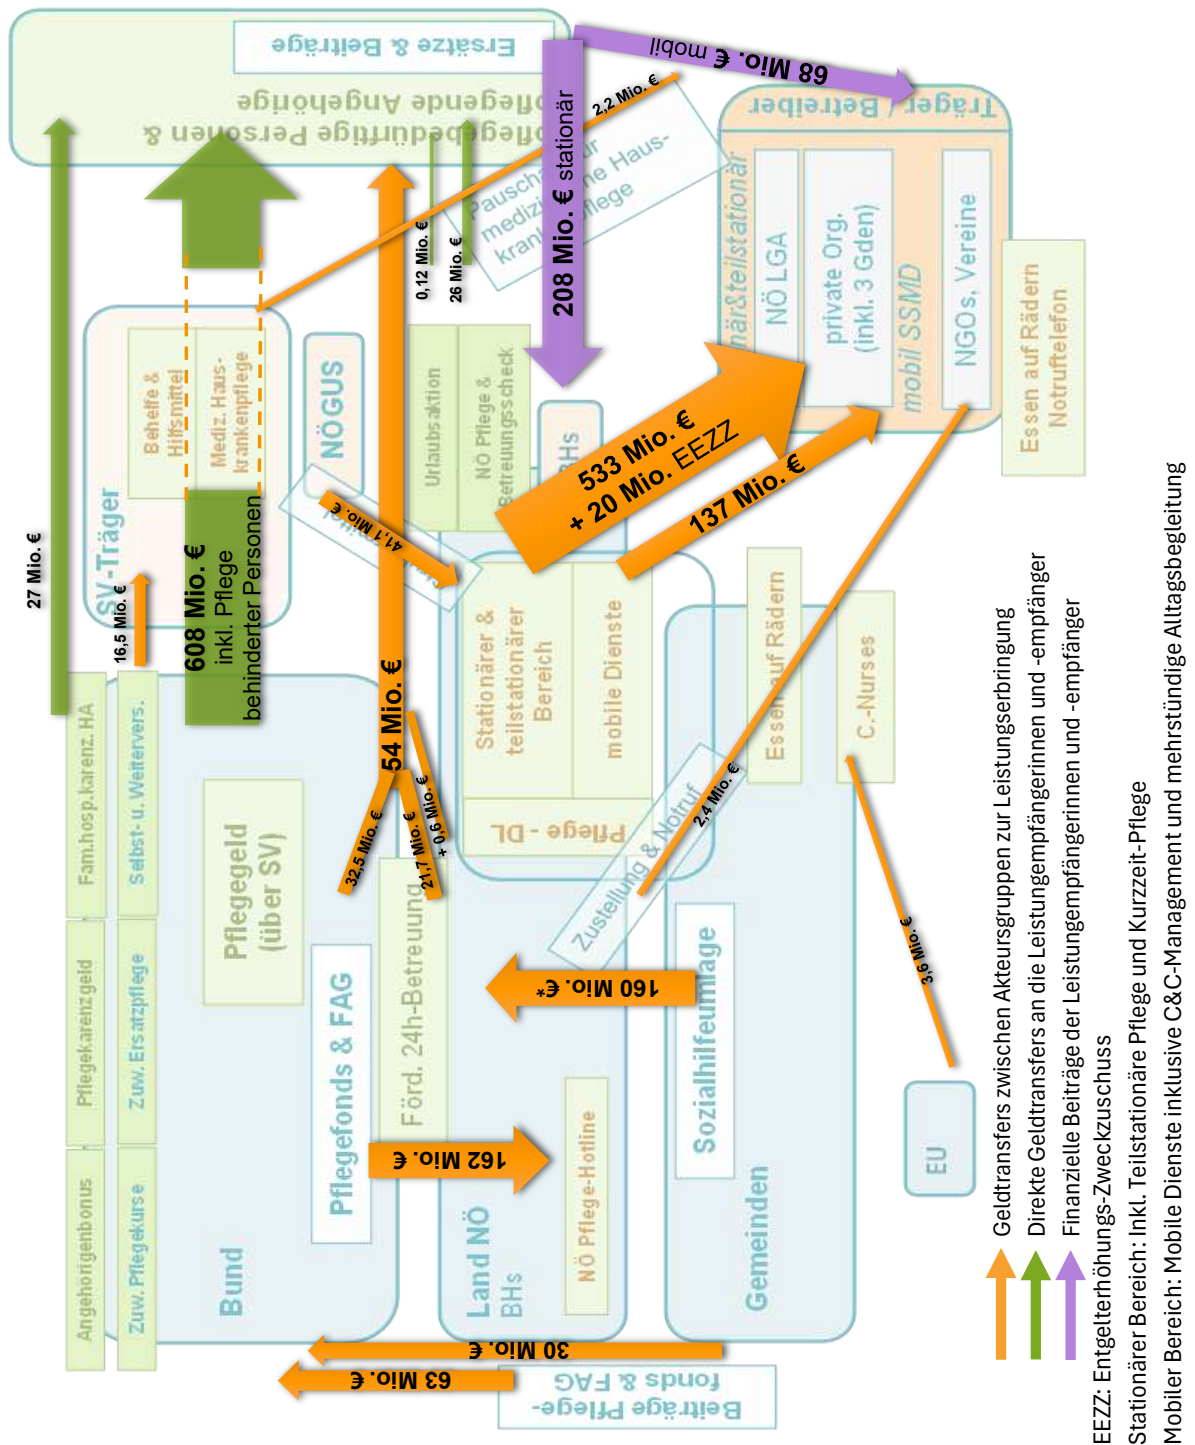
Ersätze & Beiträge

pflegebedürftige Personen & pflegende Angehörige

89 Mio. € mobil

Träger / Betreiber

stationär&teilstationär

NÖ LGA

private Org. (inkl. 3 Gden)

mobil SSMD

NGOs, Vereine

Essen auf Rädern Notruftelefon

2,2 Mio. €

Pauschale für medizinische Hauskrankenpflege

208 Mio. € stationär

0,12 Mio. €

26 Mio. €

27 Mio. €

SV-Träger

Behelfe & Hilfsmittel

Mediz. Hauskrankenpflege

NÖGUS

Urlaubsaktion

NÖ Pflege & Betreuungsscheck

BHs

533 Mio. € + 20 Mio. EEZZ

137 Mio. €

3 Mio. €

41,1 Mio. €

608 Mio. € inkl. Pflege behinderter Personen

16,5 Mio. €

54 Mio. €

Stationärer & teilstationärer Bereich

mobile Dienste

Pflege - DL

Essen auf Rädern

C.-Nurses

Fam.hosp.karenz. HA

Selbst- u. Weitervers.

Pflegegeld (über SV)

32,5 Mio. €

21,7 Mio. €

+ 0,6 Mio. €

2,4 Mio. €

Zustellung & Notruf

Pflegekarenzgeld

Zuw. Ersatzpflege

Pflegefonds & FAG

Förd. 24h-Betreuung

160 Mio. €*

Sozialhilfeumlage

3,6 Mio. €

Angehörigenbonus

Zuw. Pflegekurse

Bund

162 Mio. €

Land NÖ

BHs

NÖ Pflege-Hotline

Gemeinden

EU

30 Mio. €

63 Mio. €

Beiträge Pflegefonds & FAG

Geldtransfers zwischen Akteursgruppen zur Leistungserbringung

Direkte Geldtransfers an die Leistungsempfängerinnen und -empfänger

Finanzielle Beiträge der Leistungsempfängerinnen und -empfänger

EEZZ: Entgelterhöhungs-Zweckzuschuss

Stationärer Bereich: inkl. Teilstationäre Pflege und Kurzzeit-Pflege

Mobiler Bereich: Mobile Dienste inklusive C&C-Management und mehrstündige Alltagsbegleitung